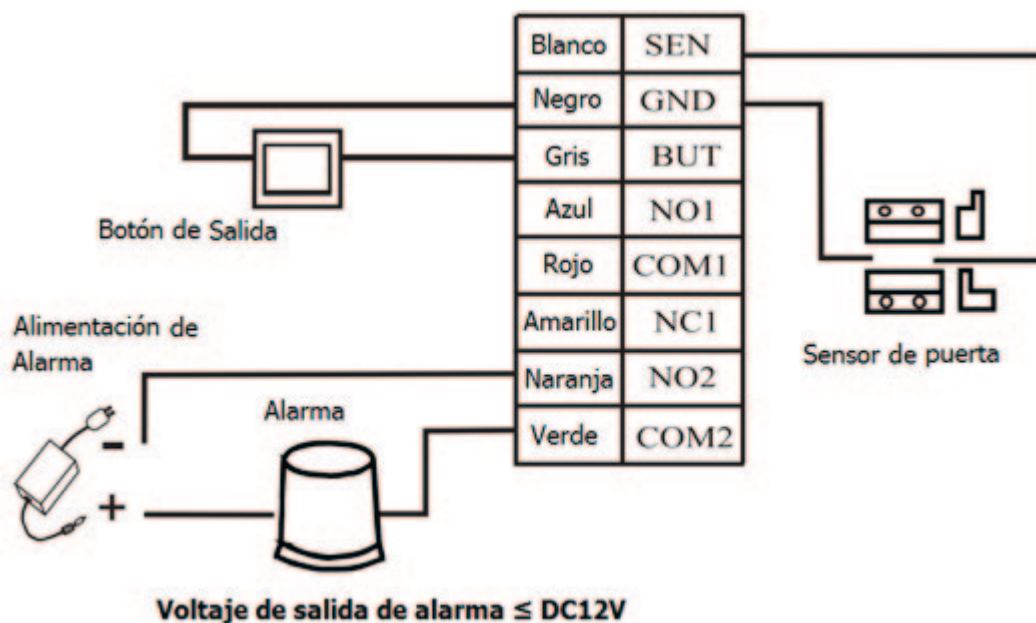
| Blanco | SEN |
|---|---|
| Negro | GND |
| Gris | BUT |
| Azul | NO1 |
| Rojo | COM1 |
| Amarillo | NC1 |
| Naranja | NO2 |
| Verde | COM2 |

Botón de Salida

Alimentación de Alarma

Sensor de puerta

Alarma

-

+

Voltaje de salida de alarma ≤ DC12V